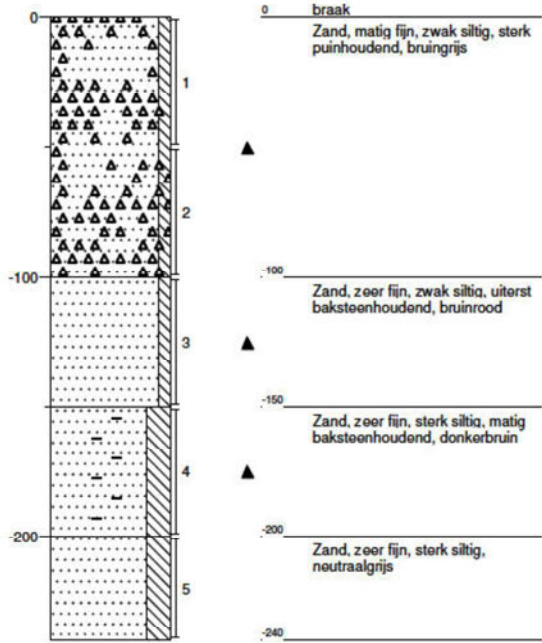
0
-100
-200

1
2
3
4
5

0 braak
Zand, matig fijn, zwak siltig, sterk puinhoudend, bruingrijs

-100
Zand, zeer fijn, zwak siltig, uiterst baksteenhoudend, bruinrood

-150
Zand, zeer fijn, sterk siltig, matig baksteenhoudend, donkerbruin

-200
Zand, zeer fijn, sterk siltig, neutraalgrijs

-240